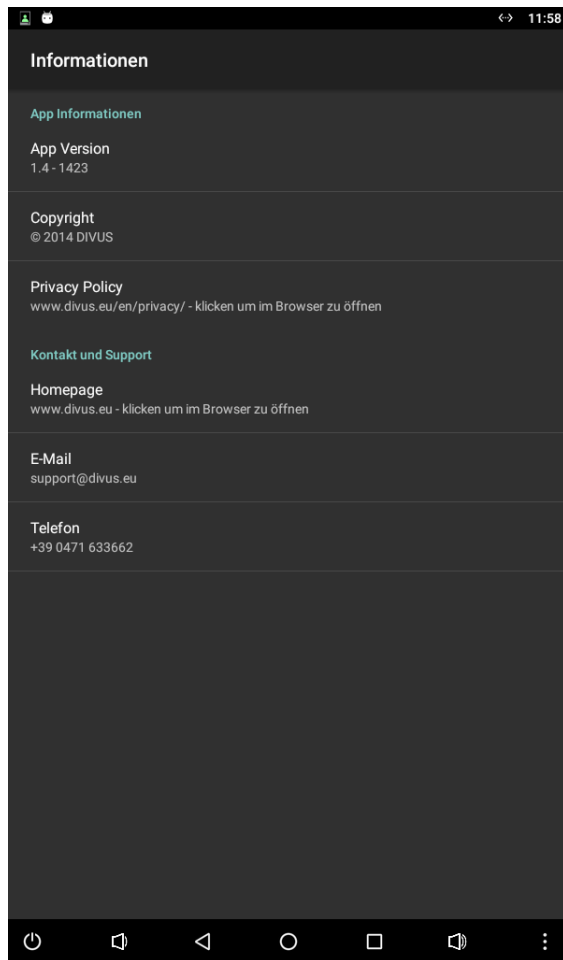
11:58

Informationen

App Informationen

App Version
1.4 - 1423

Copyright
© 2014 DIVUS

Privacy Policy
www.divus.eu/en/privacy/ - klicken um im Browser zu öffnen

Kontakt und Support

Homepage
www.divus.eu - klicken um im Browser zu öffnen

E-Mail
support@divus.eu

Telefon
+39 0471 633662